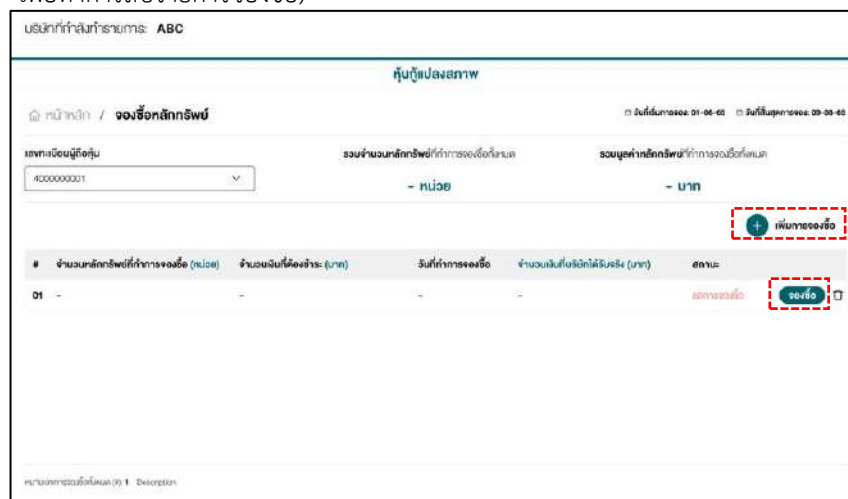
บริษัทที่ทำสัญญารายการ: ABC

หุ้นกู้แปลงสภาพ

หน้าหลัก / จองซื้อหลักทรัพย์

วันที่เริ่มการจอง: 01-06-68  วันที่สิ้นสุดการจอง: 09-06-68

เลขทะเบียนผู้ถือหุ้น

4000000001

รวมจำนวนหลักทรัพย์ที่ทำการจองซื้อทั้งหมด

- หน่วย

รวมมูลค่าหลักทรัพย์ที่ทำการจองซื้อทั้งหมด

- บาท

เพิ่มการจองซื้อ

| # | จำนวนหลักทรัพย์ที่ทำการจองซื้อ (หน่วย) | จำนวนเงินที่ต้องชำระ (บาท) | วันที่ทำการจองซื้อ | จำนวนเงินที่บริษัทได้รับจริง (บาท) | สถานะ | |
|---|---|---|---|---|---|---|
| 01 | - | - | - | - | รอการจองซื้อ | จองซื้อ |

หมายเหตุการจองซื้อทั้งหมด (ฉ) 1 Description